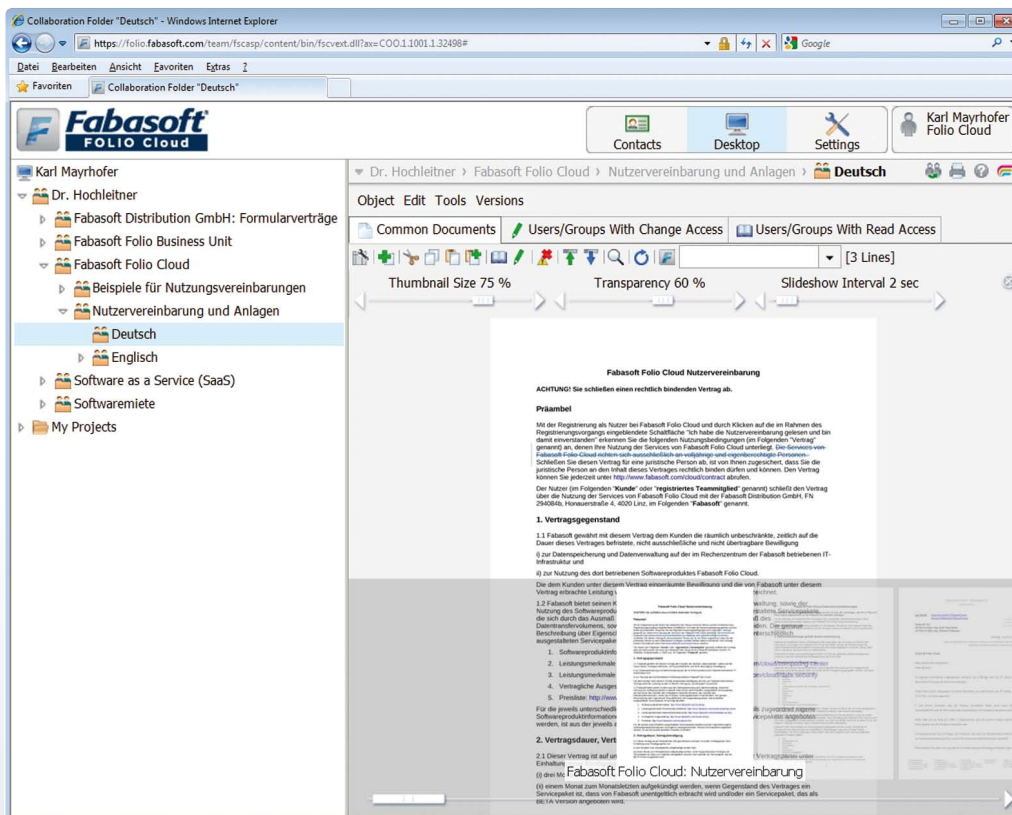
Collaboration Folder "Deutsch" - Windows Internet Explorer

https://folio.fabasoft.com/team/fscasp/content/bin/fscvext.dll?ax=COO.1.1001.1.32498#

Google

Datei Bearbeiten Ansicht Favoriten Extras ?

Favoriten | Collaboration Folder "Deutsch"

Fabasoft FOLIO Cloud

Contacts | Desktop | Settings | Karl Mayrhofer Folio Cloud

Karl Mayrhofer
Dr. Hochleitner
Fabasoft Distribution GmbH: Formularverträge
Fabasoft Folio Business Unit
Fabasoft Folio Cloud
Beispiele für Nutzungsvereinbarungen
Nutzervereinbarung und Anlagen
Deutsch
Englisch
Software as a Service (SaaS)
Softwaremiete
My Projects

Dr. Hochleitner › Fabasoft Folio Cloud › Nutzervereinbarung und Anlagen › Deutsch

Object Edit Tools Versions

Common Documents | Users/Groups With Change Access | Users/Groups With Read Access

[3 Lines]

Thumbnail Size 75 % | Transparency 60 % | Slideshow Interval 2 sec

Fabasoft Folio Cloud Nutzervereinbarung

ACHTUNG! Sie schließen einen rechtlich bindenden Vertrag ab.

Präambel

Mit der Registrierung als Nutzer bei Fabasoft Folio Cloud und durch Klicken auf die im Rahmen des Registrierungsvorgangs eingeblendete Schaltfläche "Ich habe die Nutzervereinbarung gelesen und bin damit einverstanden" erkennen Sie die folgenden Nutzungsbedingungen (im Folgenden "Vertrag" genannt) an, denen Ihre Nutzung der Services von Fabasoft Folio Cloud unterliegt. Die Services von Fabasoft Folio Cloud richten sich ausschließlich an volljährige und eigenberechtigte Personen. Schließen Sie diesen Vertrag für eine juristische Person ab, ist von Ihnen zugesichert, dass Sie die juristische Person an den Inhalt dieses Vertrages rechtlich binden dürfen und können. Den Vertrag können Sie jederzeit unter http://www.fabasoft.com/cloud/contract abrufen.

Der Nutzer (im Folgenden "Kunde" oder "registriertes Teammitglied" genannt) schließt den Vertrag über die Nutzung der Services von Fabasoft Folio Cloud mit der Fabasoft Distribution GmbH, FN 294084b, Honauerstraße 4, 4020 Linz, im Folgenden "Fabasoft" genannt.

1. Vertragsgegenstand

1.1 Fabasoft gewährt mit diesem Vertrag dem Kunden die räumlich unbeschränkte, zeitlich auf die Dauer dieses Vertrages befristete, nicht ausschließliche und nicht übertragbare Bewilligung

i) zur Datenspeicherung und Datenverwaltung auf der im Rechenzentrum der Fabasoft betriebenen IT-Infrastruktur und

ii) zur Nutzung des dort betriebenen Softwareproduktes Fabasoft Folio Cloud.

Die dem Kunden unter diesem Vertrag eingeräumte Bewilligung und die von Fabasoft unter diesem Vertrag erbrachte Leistung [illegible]

1.2 Fabasoft bietet seinen K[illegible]

2. Vertragsdauer, Vert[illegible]

Fabasoft Folio Cloud: Nutzervereinbarung

(ii) einem Monat zum Monatsletzten aufgekündigt werden, wenn Gegenstand des Vertrages ein Servicepaket ist, dass von Fabasoft unentgeltlich erbracht wird und/oder ein Servicepaket, das als BETA Version angeboten wird.